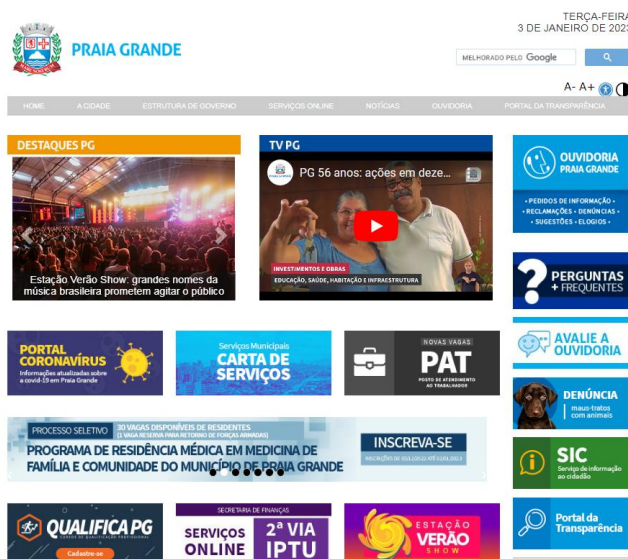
PRAIA GRANDE

TERÇA-FEIRA
3 DE JANEIRO DE 2023

MELHORADO PELO Google

A- A+

HOME | A CIDADE | ESTRUTURA DE GOVERNO | SERVIÇOS ONLINE | NOTÍCIAS | OUVIDORIA | PORTAL DA TRANSPARÊNCIA

DESTAQUES PG

Estação Verão Show: grandes nomes da música brasileira prometem agitar o público

TV PG

PG 56 anos: ações em deze...

INVESTIMENTOS E OBRAS
EDUCAÇÃO, SAÚDE, HABITAÇÃO E INFRAESTRUTURA

OUVIDORIA PRAIA GRANDE
• PEDIDOS DE INFORMAÇÃO • • RECLAMAÇÕES • DENÚNCIAS • • SUGESTÕES • ELOGIOS •

PERGUNTAS + FREQUENTES

AVALIE A OUVIDORIA

DENÚNCIA maus-tratos com animais

SIC Serviço de informação ao cidadão

Portal da Transparência

PORTAL CORONAVÍRUS
Informações atualizadas sobre a covid-19 em Praia Grande

Serviços Municipais
CARTA DE SERVIÇOS

NOVAS VAGAS
PAT
POSTO DE ATENDIMENTO AO TRABALHADOR

PROCESSO SELETIVO
30 VAGAS DISPONÍVEIS DE RESIDENTES
(1 VAGA RESERVA PARA RETORNO DE FORÇAS ARMADAS)
PROGRAMA DE RESIDÊNCIA MÉDICA EM MEDICINA DE FAMÍLIA E COMUNIDADE DO MUNICÍPIO DE PRAIA GRANDE
INSCREVA-SE
INSCRIÇÕES DE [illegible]

QUALIFICA PG
Cadastre-se

SECRETARIA DE FINANÇAS
SERVIÇOS ONLINE
2ª VIA IPTU

ESTAÇÃO VERÃO SHOW